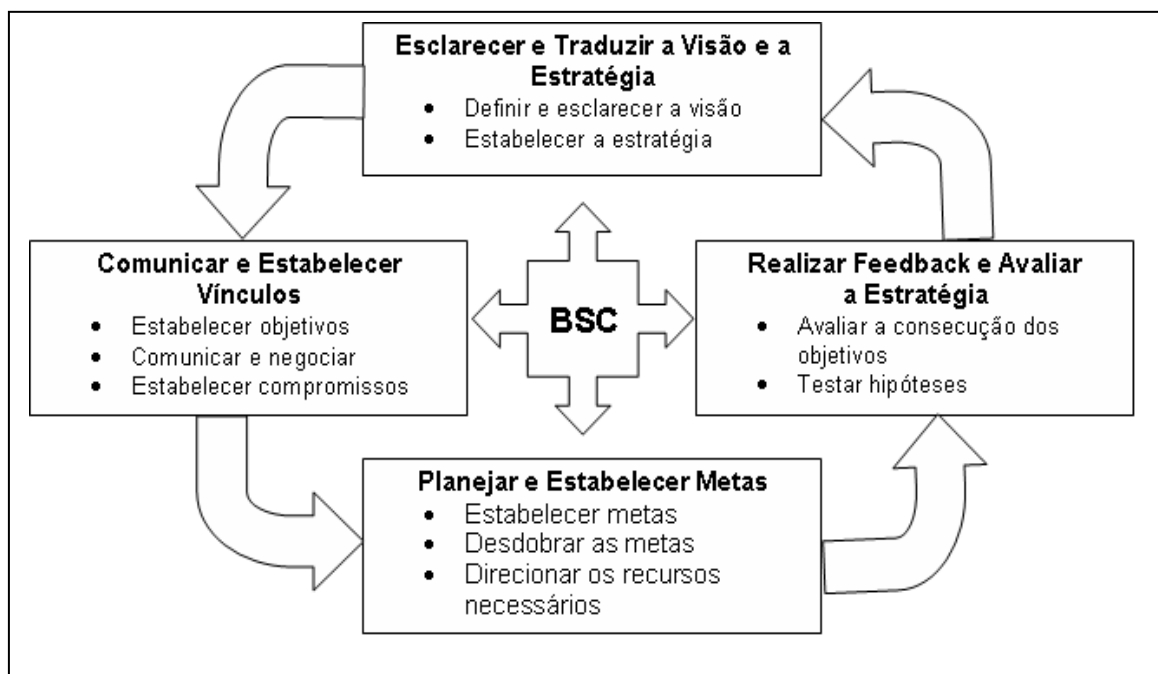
Esclarecer e Traduzir a Visão e a Estratégia
- Definir e esclarecer a visão
- Estabelecer a estratégia

Comunicar e Estabelecer Vínculos
- Estabelecer objetivos
- Comunicar e negociar
- Estabelecer compromissos

BSC

Realizar Feedback e Avaliar a Estratégia
- Avaliar a consecução dos objetivos
- Testar hipóteses

Planejar e Estabelecer Metas
- Estabelecer metas
- Desdobrar as metas
- Direcionar os recursos necessários